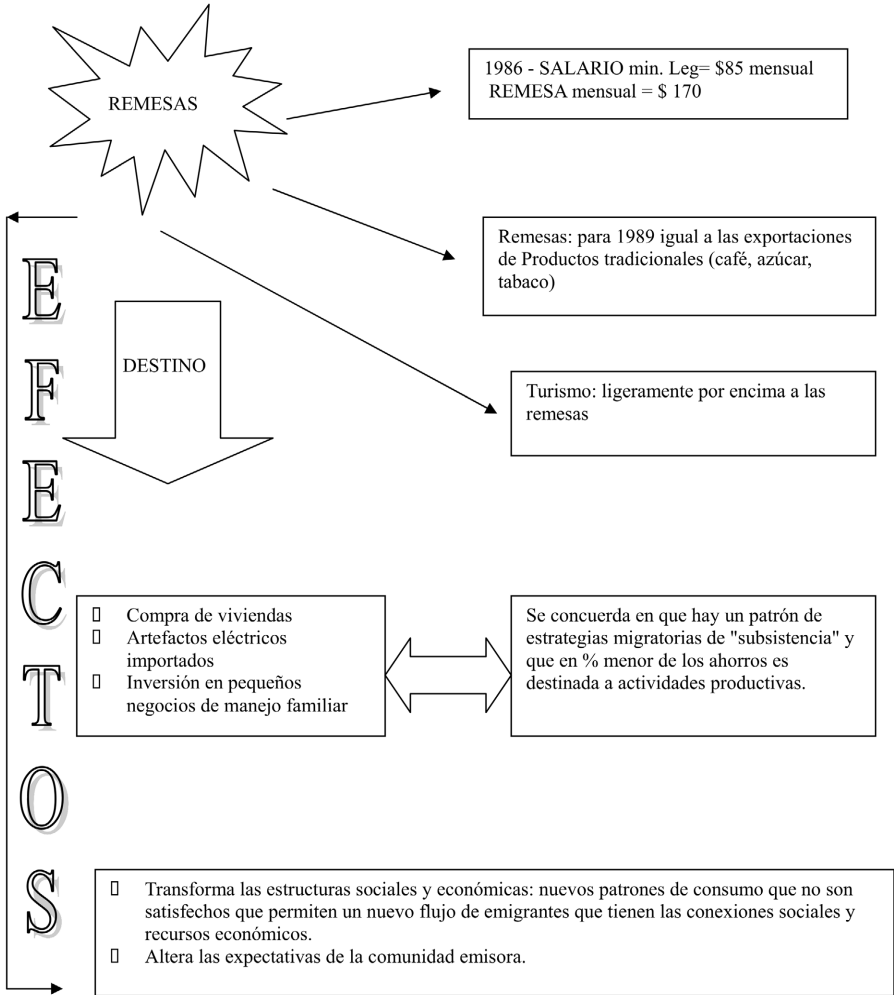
REMESAS

1986 - SALARIO min. Leg= \$85 mensual
REMESA mensual = \$ 170

Remesas: para 1989 igual a las exportaciones de Productos tradicionales (café, azúcar, tabaco)

Turismo: ligeramente por encima a las remesas

EFECTOS

DESTINO

- Compra de viviendas
- Artefactos eléctricos importados
- Inversión en pequeños negocios de manejo familiar

Se concuerda en que hay un patrón de estrategias migratorias de "subsistencia" y que en % menor de los ahorros es destinada a actividades productivas.

- Transforma las estructuras sociales y económicas: nuevos patrones de consumo que no son satisfechos que permiten un nuevo flujo de emigrantes que tienen las conexiones sociales y recursos económicos.
- Altera las expectativas de la comunidad emisora.